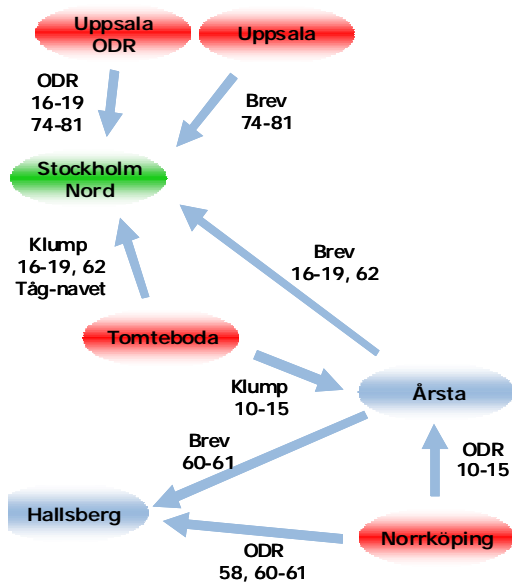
Uppsala ODR

Uppsala

ODR
16-19
74-81

Brev
74-81

Stockholm Nord

Klump
16-19, 62
Tåg-navet

Brev
16-19, 62

Tomteboda

Klump
10-15

Årsta

Brev
60-61

ODR
10-15

Hallsberg

Norrköping

ODR
58, 60-61